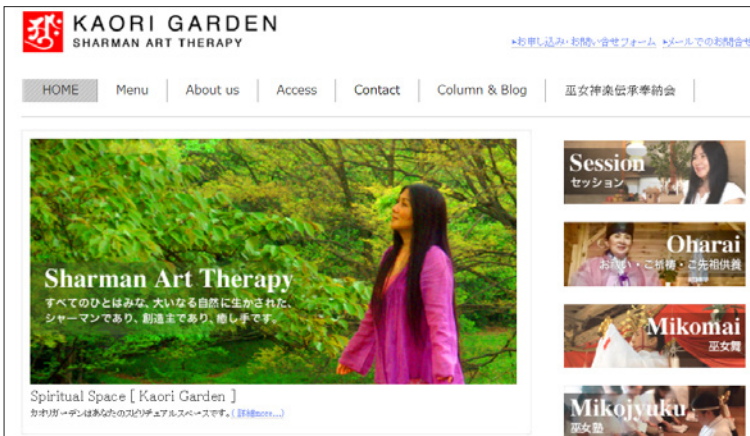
KAORI GARDEN
SHARMAN ART THERAPY

▸お申し込み・お問い合せフォーム ▸メールでのお問合せ

HOME Menu About us Access Contact Column & Blog 巫女神楽伝承奉納会

Sharman Art Therapy
すべてのひとはみな、大いなる自然に生かされた、シャーマンであり、創造主であり、癒し手です。

Spiritual Space [ Kaori Garden ]
カオリガーデンはあなたのスピリチュアルスペースです。[ 詳細more... ]

Session
セッション

Oharai
お祓い・ご祈祷・ご先祖供養

Mikomai
巫女舞

Mikojyuku
巫女塾